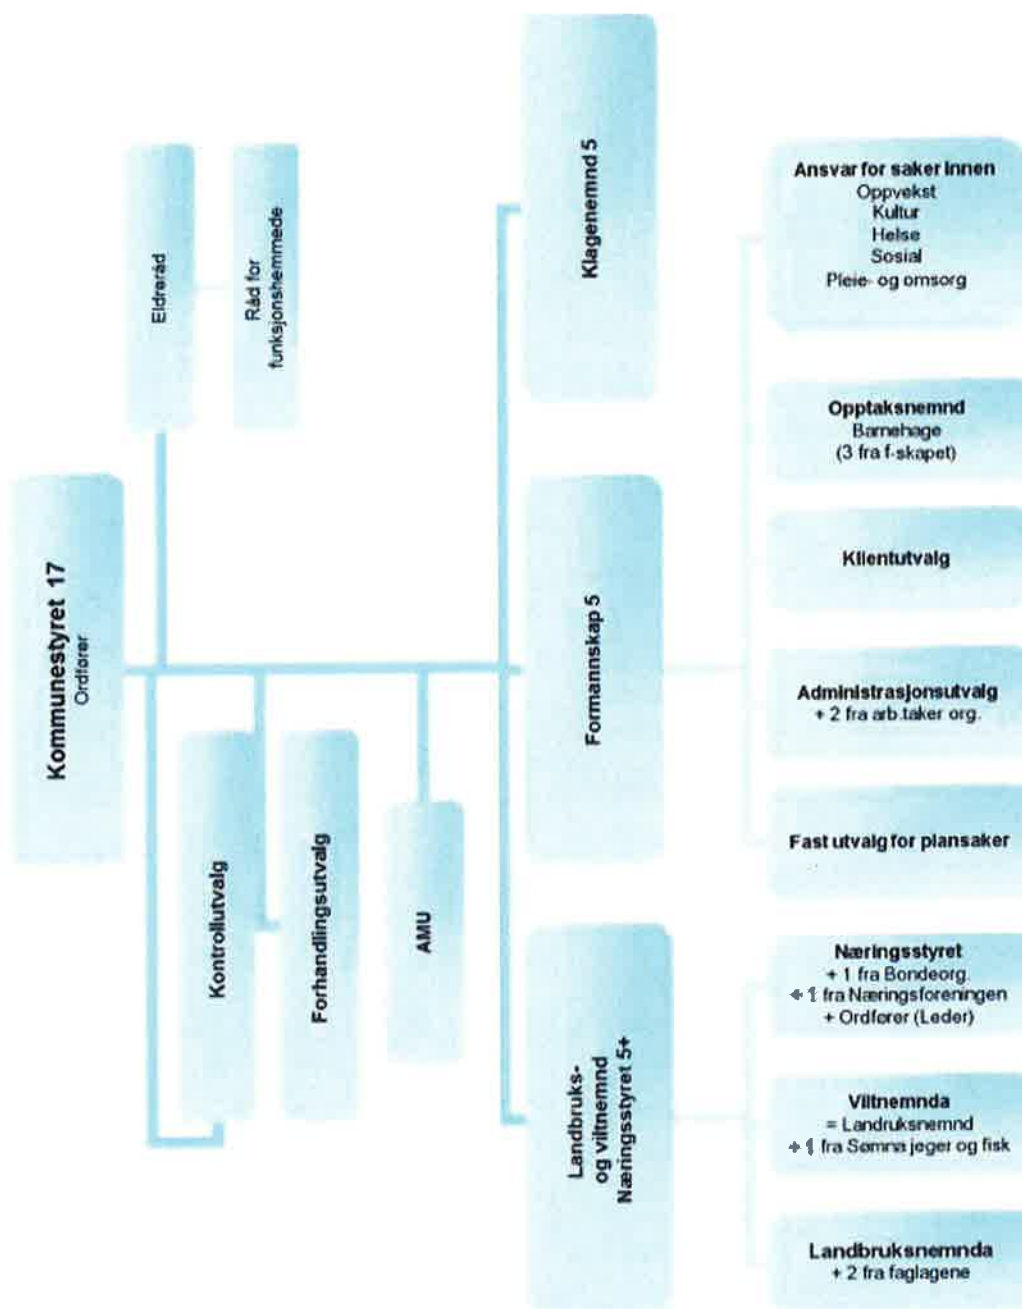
Kommunestyret 17
Ordfører

Eldreråd

Råd for funksjonshemmede

Kontrollutvalg

Forhandlingsutvalg

AMU

Klagenemnd 5

Formannskap 5

Landbruks- og viltnemnd Næringsstyret 5+

Ansvar for saker innen
Oppvekst
Kultur
Helse
Sosial
Pleie- og omsorg

Opptaksnemnd
Barnehage
(3 fra f-skapet)

Klientutvalg

Administrasjonsutvalg
+ 2 fra arb.taker org.

Fast utvalg for plansaker

Næringsstyret
+ 1 fra Bondeorg.
+ 1 fra Næringsforeningen
+ Ordfører (Leder)

Viltnemnda
= Landruksnemnd
+ 1 fra Sømna jeger og fisk

Landbruksnemnda
+ 2 fra faglagene